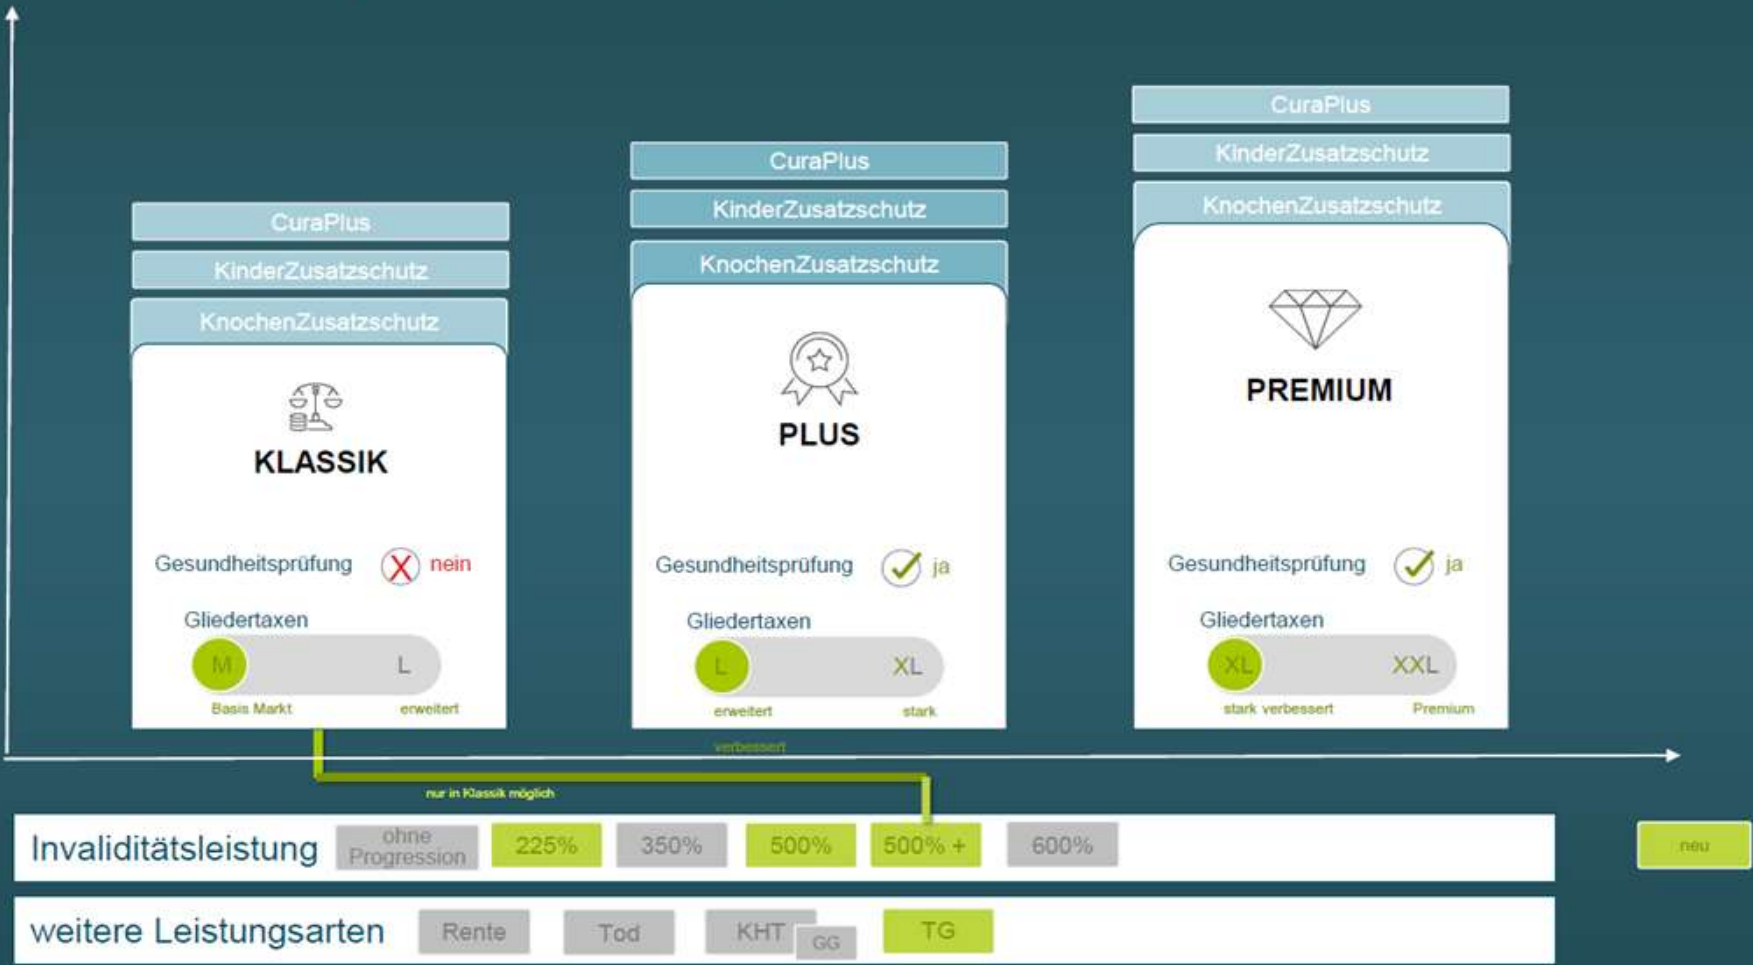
CuraPlus
KinderZusatzschutz
KnochenZusatzschutz

KLASSIK

Gesundheitsprüfung nein

Gliedertaxen
M L
Basis Markt erweitert

CuraPlus
KinderZusatzschutz
KnochenZusatzschutz

PLUS

Gesundheitsprüfung ja

Gliedertaxen
L XL
erweitert stark

verbessert

CuraPlus
KinderZusatzschutz
KnochenZusatzschutz

PREMIUM

Gesundheitsprüfung ja

Gliedertaxen
XL XXL
stark verbessert Premium

nur in Klassik möglich

Invaliditätsleistung ohne Progression 225% 350% 500% 500% + 600%

neu

weitere Leistungsarten Rente Tod KHT GG TG